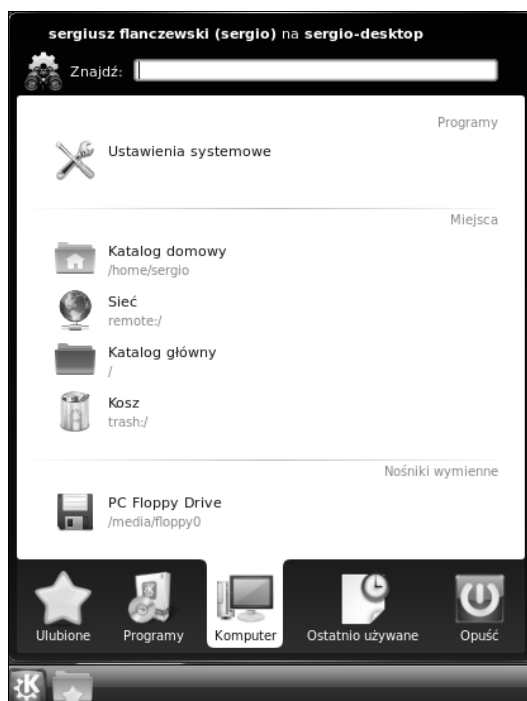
sergiusz flanczewski (sergio) na sergio-desktop

Znajdź:

Programy

Ustawienia systemowe

Miejsca

Katalog domowy
/home/sergio

Sieć
remote:/

Katalog główny
/

Kosz
trash:/

Nośniki wymienne

PC Floppy Drive
/media/floppy0

Ulubione | Programy | Komputer | Ostatnio używane | Opuść